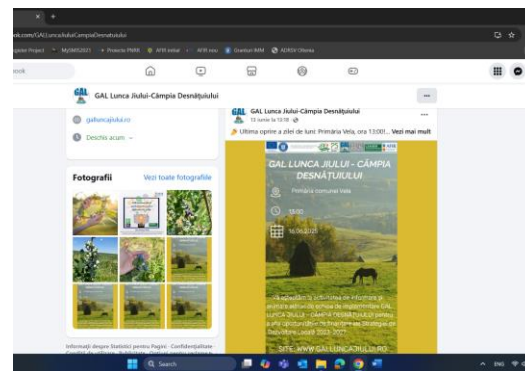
ook.com/GALLuncaJiuluiCampiaDesnatuiului

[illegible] Project · MySMIS2021 · Proiecte PNRR · AFIR initial · AFIR nou · Granturi IMM · ADRSV Oltenia

ook

GAL Lunca Jiului-Câmpia Desnățuiului

galluncajiului.ro

Deschis acum

Fotografii

Vezi toate fotografiile

Informații despre Statistici pentru Pagini · Confidențialitate · Condiții de utilizare · Publicitate · Opțiuni pentru reclame

GAL Lunca Jiului-Câmpia Desnățuiului

13 iunie la 13:08

Ultima oprire a zilei de luni: Primăria Vela, ora 13:00!... Vezi mai mult

GAL LUNCA JIULUI - CÂMPIA DESNĂȚUIULUI

Primăria comunei Vela

13:00

16.06.2025

Vă așteptăm la activitatea de informare și animare a publicului privind oportunitățile de finanțare GAL LUNCA JIULUI - CÂMPIA DESNĂȚUIULUI pentru noua perioadă de finanțare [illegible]

SITE: WWW.GALLUNCAJIULUI.RO

Search

ENG